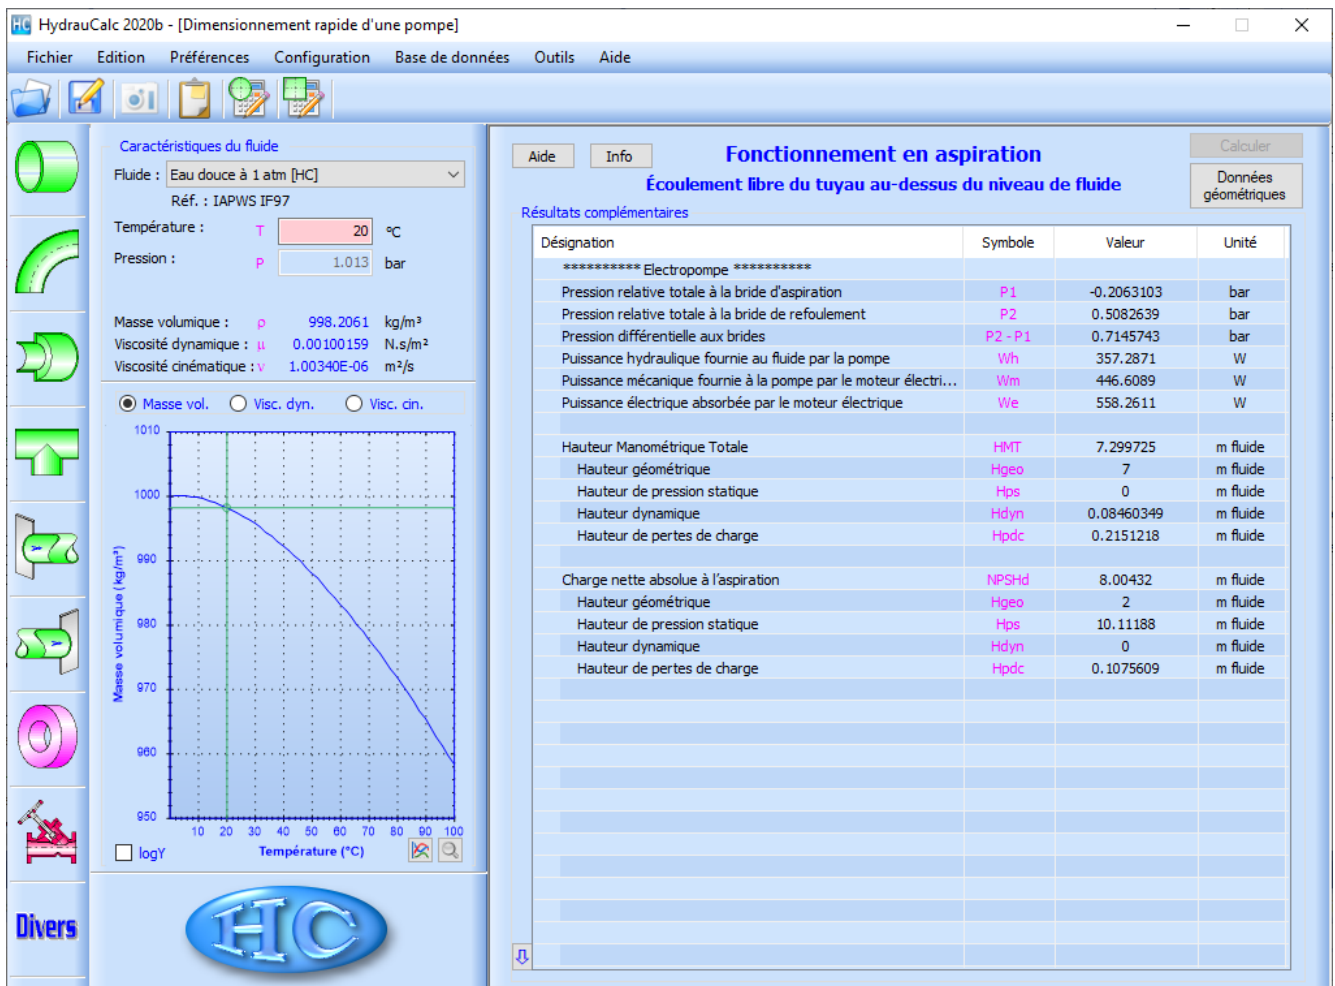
HC HydrauCalc 2020b - [Dimensionnement rapide d'une pompe]

Fichier Edition Préférences Configuration Base de données Outils Aide

Caractéristiques du fluide
Fluide : Eau douce à 1 atm [HC]
Réf. : IAPWS IF97
Température : T 20 °C
Pression : P 1.013 bar

Masse volumique : ρ 998.2061 kg/m³
Viscosité dynamique : µ 0.00100159 N.s/m²
Viscosité cinématique : ν 1.00340E-06 m²/s

Masse vol. Visc. dyn. Visc. cin.

1010
1000
990
980
970
960
950
Masse volumique (kg/m³)
10 20 30 40 50 60 70 80 90 100
Température (°C)
logY

Divers

HC

Aide Info
Fonctionnement en aspiration
Écoulement libre du tuyau au-dessus du niveau de fluide
Calculer
Données géométriques
Résultats complémentaires

| Désignation | Symbole | Valeur | Unité |
|---|---|---|---|
| ********** Electropompe ********** | | | |
| Pression relative totale à la bride d'aspiration | P1 | -0.2063103 | bar |
| Pression relative totale à la bride de refoulement | P2 | 0.5082639 | bar |
| Pression différentielle aux brides | P2 - P1 | 0.7145743 | bar |
| Puissance hydraulique fournie au fluide par la pompe | Wh | 357.2871 | W |
| Puissance mécanique fournie à la pompe par le moteur électri... | Wm | 446.6089 | W |
| Puissance électrique absorbée par le moteur électrique | We | 558.2611 | W |
| | | | |
| Hauteur Manométrique Totale | HMT | 7.299725 | m fluide |
| Hauteur géométrique | Hgeo | 7 | m fluide |
| Hauteur de pression statique | Hps | 0 | m fluide |
| Hauteur dynamique | Hdyn | 0.08460349 | m fluide |
| Hauteur de pertes de charge | Hpdc | 0.2151218 | m fluide |
| | | | |
| Charge nette absolue à l'aspiration | NPSHd | 8.00432 | m fluide |
| Hauteur géométrique | Hgeo | 2 | m fluide |
| Hauteur de pression statique | Hps | 10.11188 | m fluide |
| Hauteur dynamique | Hdyn | 0 | m fluide |
| Hauteur de pertes de charge | Hpdc | 0.1075609 | m fluide |